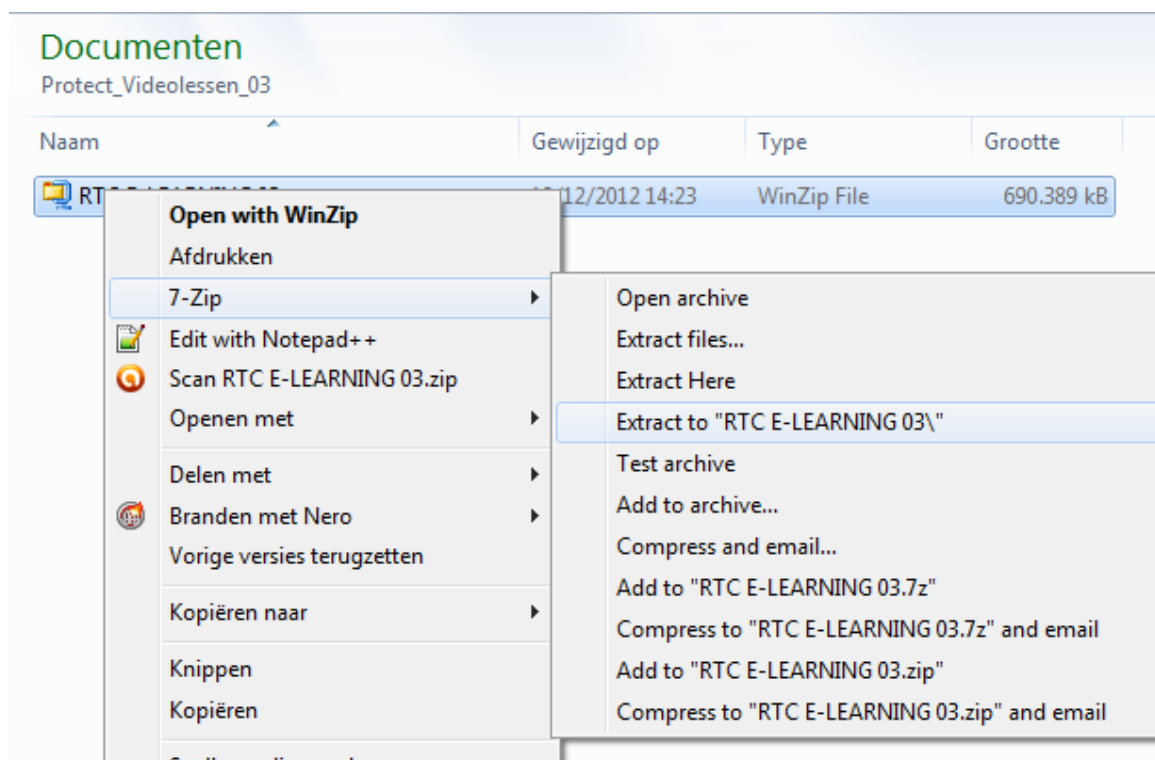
Documenten
Protect_Videolessen_03

| Naam | Gewijzigd op | Type | Grootte |
|---|---|---|---|
| RTC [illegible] | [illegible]/12/2012 14:23 | WinZip File | 690.389 kB |

Open with WinZip
Afdrukken
7-Zip
Edit with Notepad++
Scan RTC E-LEARNING 03.zip
Openen met
Delen met
Branden met Nero
Vorige versies terugzetten
Kopiëren naar
Knippen
Kopiëren
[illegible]

Open archive
Extract files...
Extract Here
Extract to "RTC E-LEARNING 03\"
Test archive
Add to archive...
Compress and email...
Add to "RTC E-LEARNING 03.7z"
Compress to "RTC E-LEARNING 03.7z" and email
Add to "RTC E-LEARNING 03.zip"
Compress to "RTC E-LEARNING 03.zip" and email